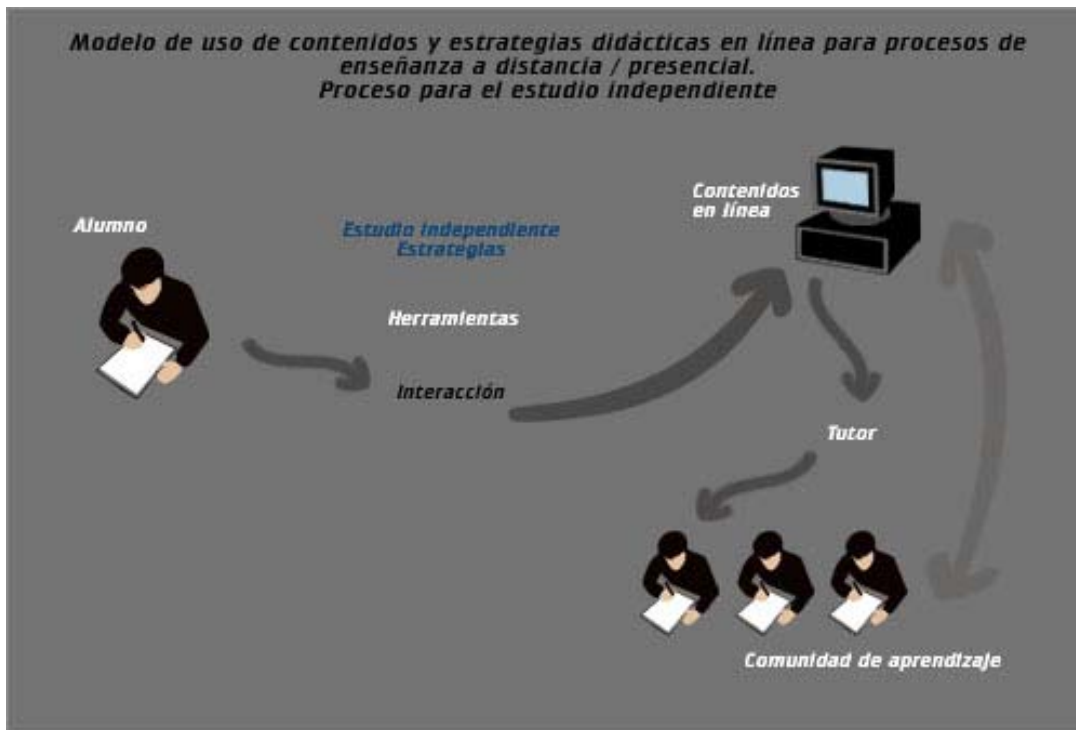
Modelo de uso de contenidos y estrategias didácticas en línea para procesos de enseñanza a distancia / presencial.
Proceso para el estudio independiente

Alumno

Estudio independiente
Estrategias

Herramientas

Interacción

Contenidos
en línea

Tutor

Comunidad de aprendizaje